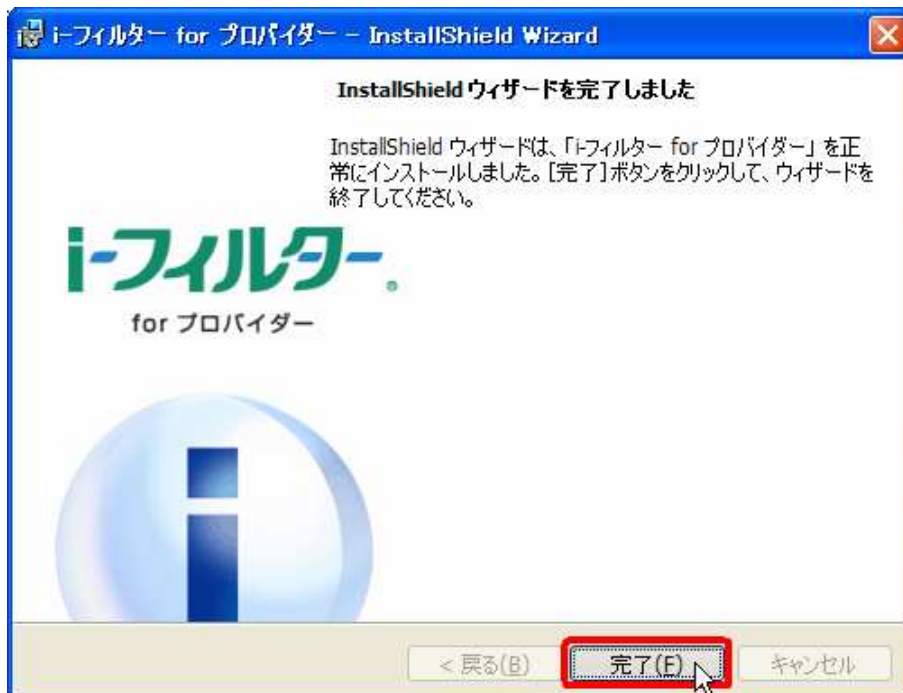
i-フィルター for プロバイダー - InstallShield Wizard

InstallShield ウィザードを完了しました

InstallShield ウィザードは、「i-フィルター for プロバイダー」を正常にインストールしました。[完了] ボタンをクリックして、ウィザードを終了してください。

i-フィルター。
for プロバイダー

< 戻る(B)
完了(F)
キャンセル